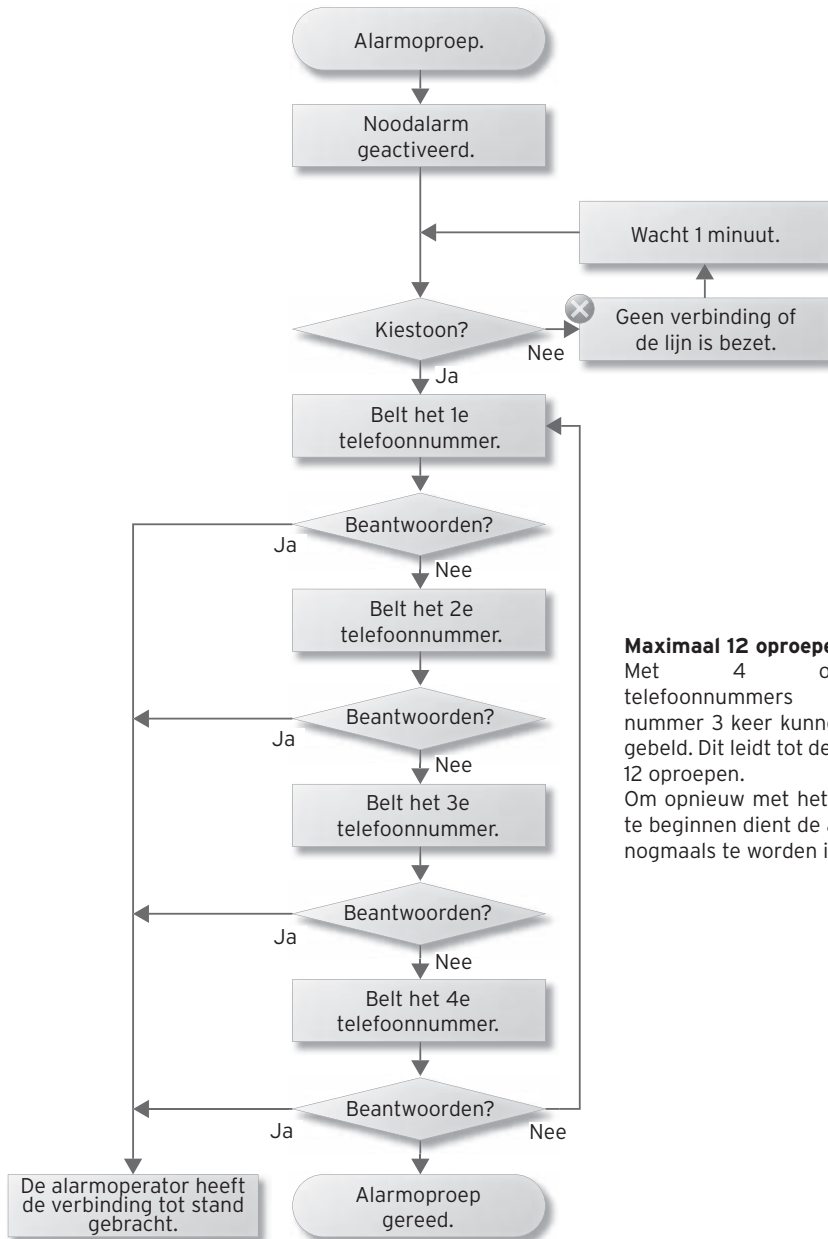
Alarmoproep.

Noodalarm geactiveerd.

Wacht 1 minuut.

Kiestoon?

Nee

Geen verbinding of de lijn is bezet.

Ja

Belt het 1e telefoonnummer.

Beantwoorden?

Ja

Nee

Belt het 2e telefoonnummer.

Beantwoorden?

Ja

Nee

Belt het 3e telefoonnummer.

Beantwoorden?

Ja

Nee

Belt het 4e telefoonnummer.

Beantwoorden?

Ja

Nee

De alarmoperator heeft de verbinding tot stand gebracht.

Alarmoproep gereed.

**Maximaal 12 oproepe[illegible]**
Met 4 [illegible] telefoonnummers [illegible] nummer 3 keer kunn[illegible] gebeld. Dit leidt tot de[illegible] 12 oproepen.
Om opnieuw met het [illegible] te beginnen dient de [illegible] nogmaals te worden i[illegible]